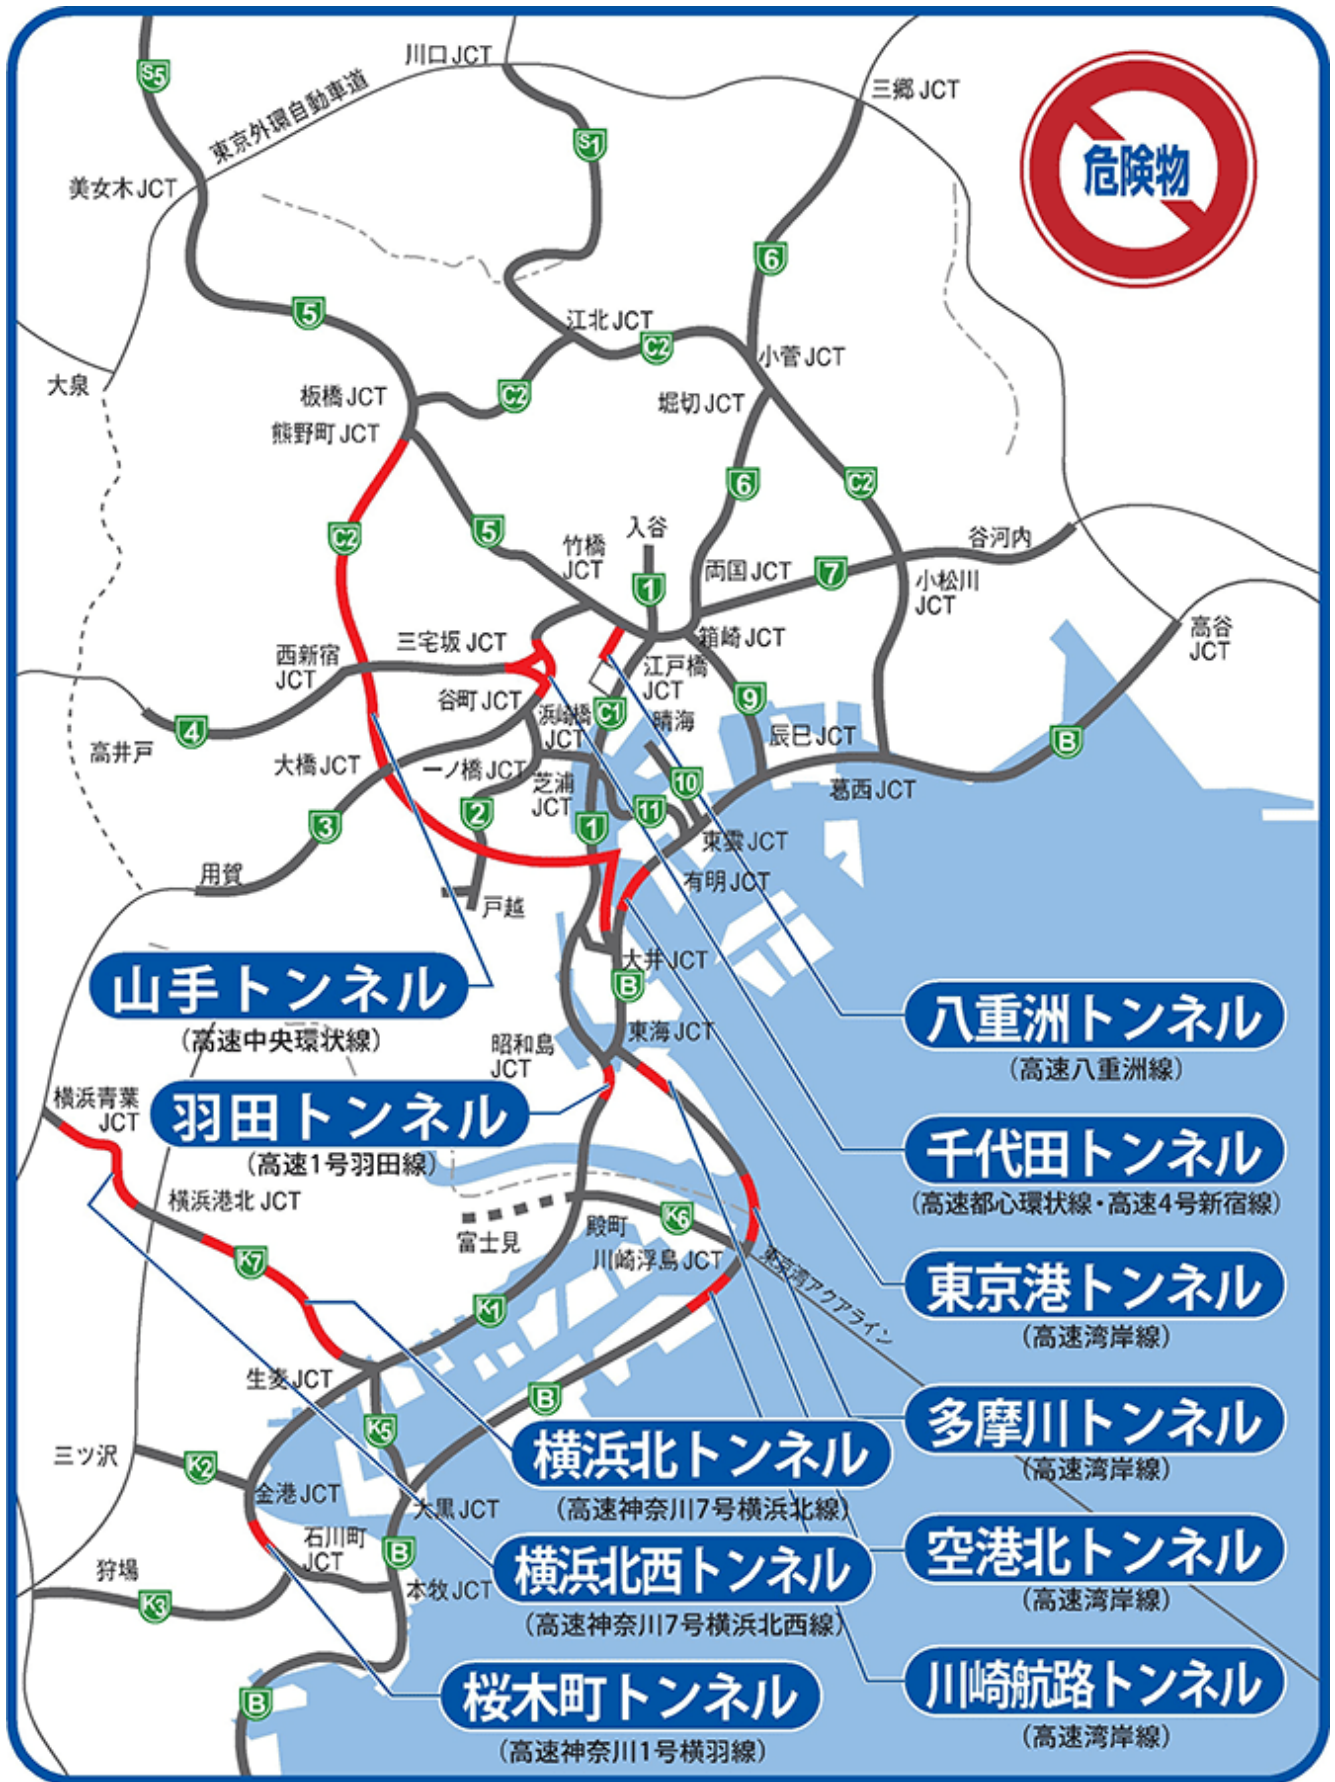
川口JCT
S5
東京外環自動車道
S1
三郷JCT
危険物
美女木JCT
6
5
江北JCT
C2
小菅JCT
大泉
板橋JCT
C2
堀切JCT
熊野町JCT
6
C2
C2
5
竹橋JCT
入谷
両国JCT
7
谷河内
小松川JCT
1
三宅坂JCT
箱崎JCT
高谷JCT
西新宿JCT
江戸橋JCT
谷町JCT
浜崎橋JCT
C1
晴海
9
4
辰巳JCT
B
高井戸
大橋JCT
一ノ橋JCT
芝浦JCT
10
葛西JCT
3
2
1
11
東雲JCT
用賀
有明JCT
戸越
大井JCT
B
山手トンネル
(高速中央環状線)
八重洲トンネル
(高速八重洲線)
昭和島JCT
東海JCT
横浜青葉JCT
羽田トンネル
(高速1号羽田線)
千代田トンネル
(高速都心環状線・高速4号新宿線)
横浜港北JCT
殿町
K6
富士見
川崎浮島JCT
東京湾アクアライン
K7
東京港トンネル
(高速湾岸線)
K1
生麦JCT
B
K5
多摩川トンネル
(高速湾岸線)
三ツ沢
K2
横浜北トンネル
(高速神奈川7号横浜北線)
金港JCT
大黒JCT
空港北トンネル
(高速湾岸線)
石川町JCT
B
狩場
K3
本牧JCT
横浜北西トンネル
(高速神奈川7号横浜北西線)
川崎航路トンネル
(高速湾岸線)
B
桜木町トンネル
(高速神奈川1号横羽線)